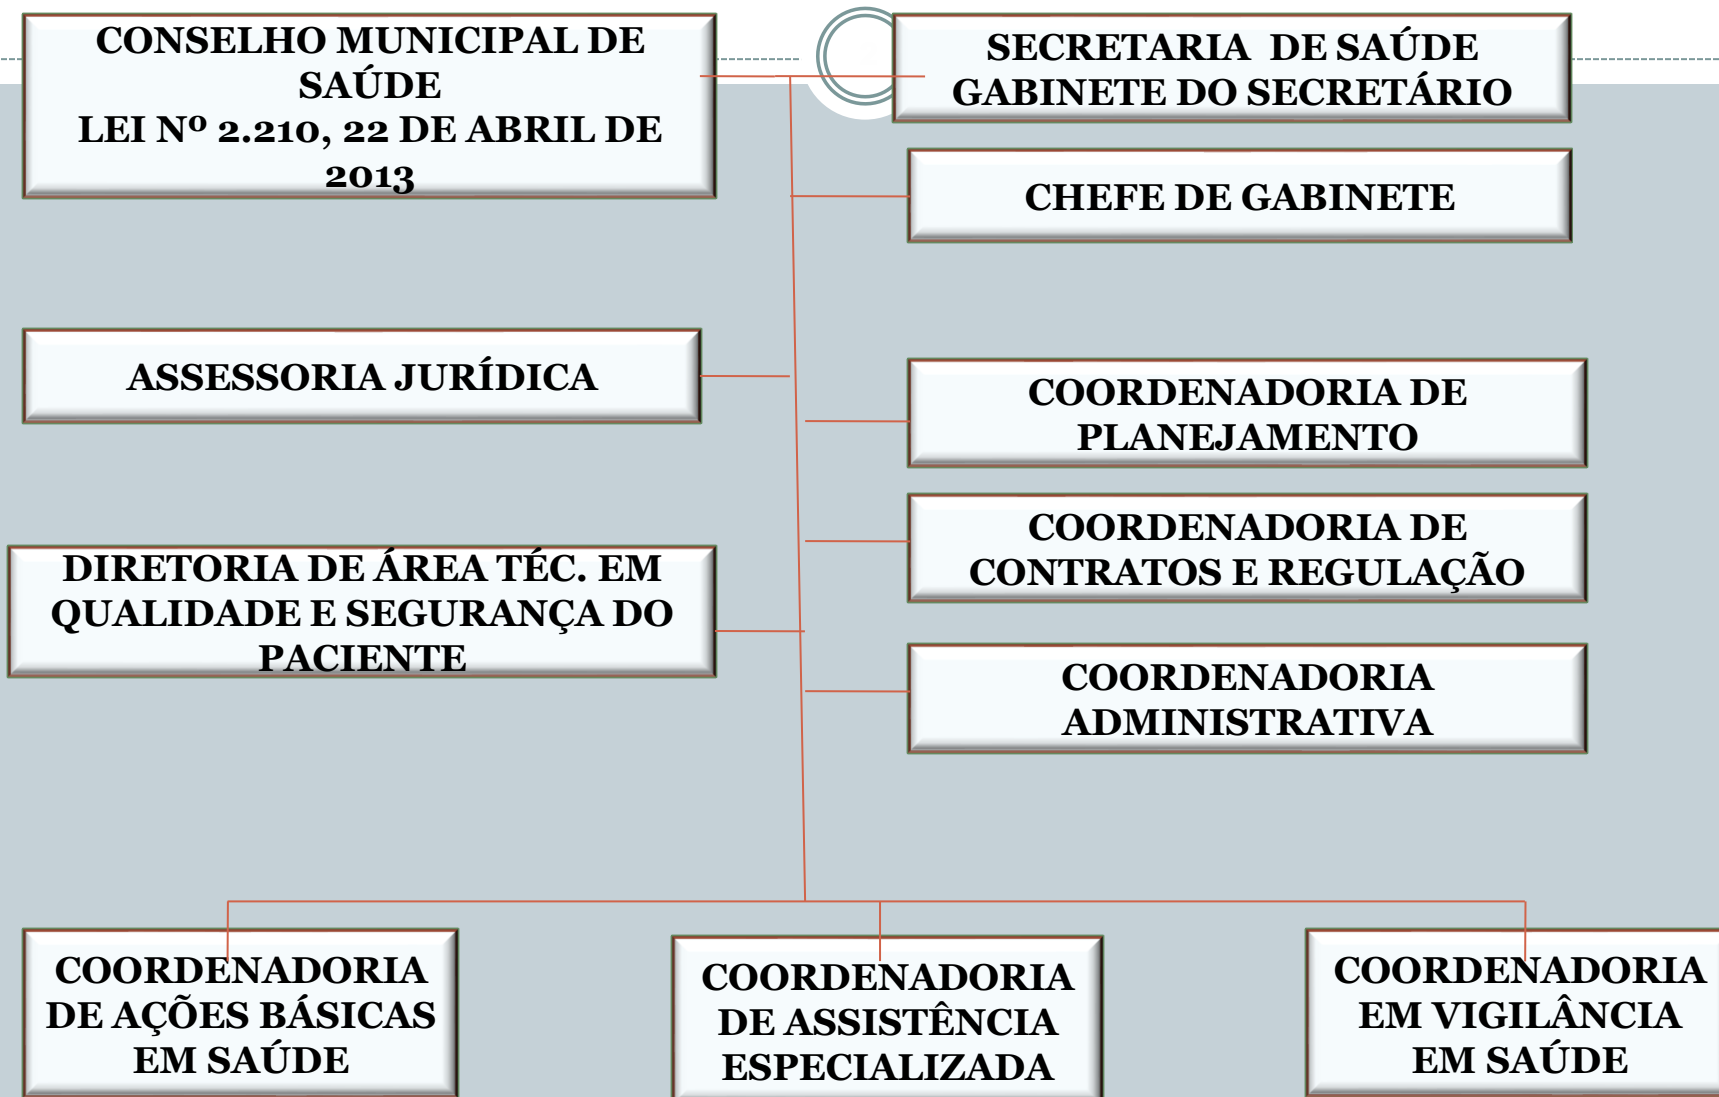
CONSELHO MUNICIPAL DE SAÚDE
LEI Nº 2.210, 22 DE ABRIL DE 2013

SECRETARIA DE SAÚDE
GABINETE DO SECRETÁRIO

CHEFE DE GABINETE

ASSESSORIA JURÍDICA

COORDENADORIA DE PLANEJAMENTO

COORDENADORIA DE CONTRATOS E REGULAÇÃO

DIRETORIA DE ÁREA TÉC. EM QUALIDADE E SEGURANÇA DO PACIENTE

COORDENADORIA ADMINISTRATIVA

COORDENADORIA DE AÇÕES BÁSICAS EM SAÚDE

COORDENADORIA DE ASSISTÊNCIA ESPECIALIZADA

COORDENADORIA EM VIGILÂNCIA EM SAÚDE